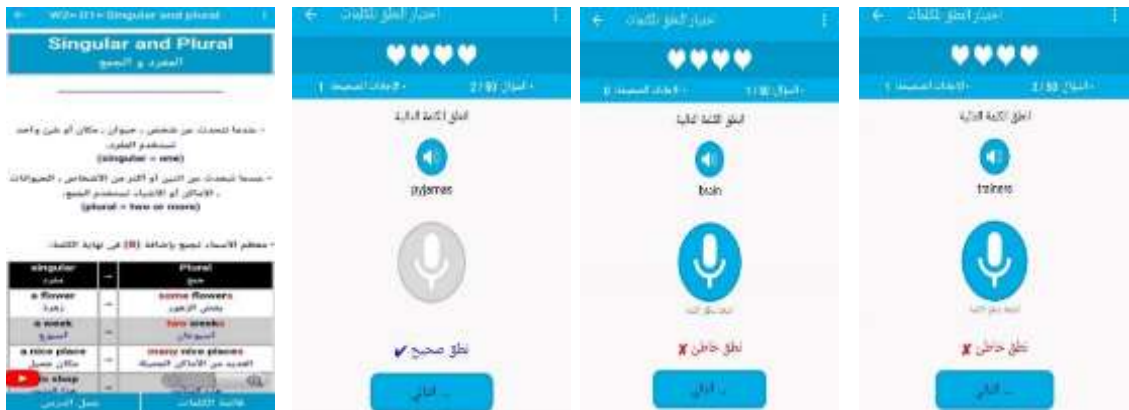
W2- U1 - Singular and plural

Singular and Plural
المفرد و الجمع

- عندما نتحدث عن شخص ، حيوان ، مكان أو شيء واحد نستخدم المفرد.
(singular = one)

- عندما نتحدث عن اثنين أو أكثر من الأشخاص ، الحيوانات ، الأماكن أو الأشياء نستخدم الجمع.
(plural = two or more)

- معظم الأسماء تجمع بإضافة (s) في نهاية الكلمة.

| singular مفرد | | Plural جمع |
|---|---|---|
| a flower زهرة | → | some flowers بعض الزهور |
| a week أسبوع | → | two weeks أسبوعان |
| a nice place مكان جميل | → | many nice places العديد من الأماكن الجميلة |
| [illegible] shop | | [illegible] |

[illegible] | قائمة الكلمات

اختبار النطق للكلمات
• السؤال 2 / 50 | • الإجابات الصحيحة 1
انطق الكلمة التالية
pyjamas
نطق صحيح ✔
التالي

اختبار النطق للكلمات
• السؤال 1 / 50 | • الإجابات الصحيحة 0
انطق الكلمة التالية
brain
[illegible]
نطق خاطئ ✘
التالي

اختبار النطق للكلمات
• السؤال 2 / 50 | • الإجابات الصحيحة 1
انطق الكلمة التالية
trainers
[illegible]
نطق خاطئ ✘
التالي